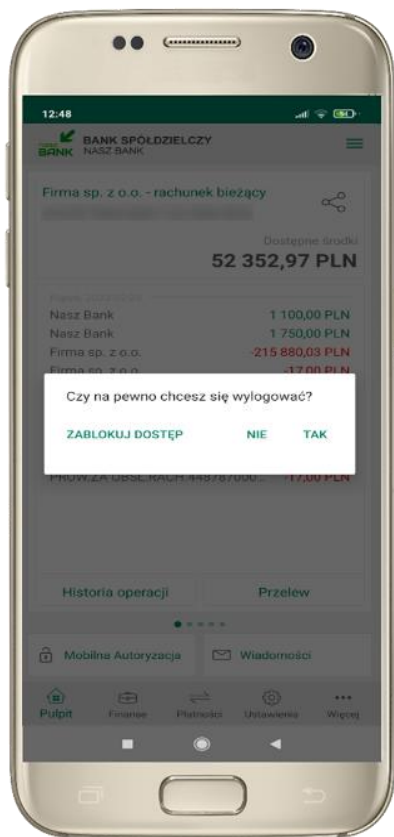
12:48

BANK SPÓŁDZIELCZY
NASZ BANK

Firma sp. z o.o. - rachunek bieżący

Dostępne środki
52 352,97 PLN

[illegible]
Nasz Bank 1 100,00 PLN
Nasz Bank 1 750,00 PLN
Firma sp. z o.o. -215 880,03 PLN
Firma sp. z o.o. -17,00 PLN

Czy na pewno chcesz się wylogować?

ZABLOKUJ DOSTĘP NIE TAK

PROW.ZA OBSŁ.RACH.448787000... -17,00 PLN

Historia operacji Przelew

Mobilna Autoryzacja Wiadomości

Pulpit Finanse Płatności Ustawienia Więcej